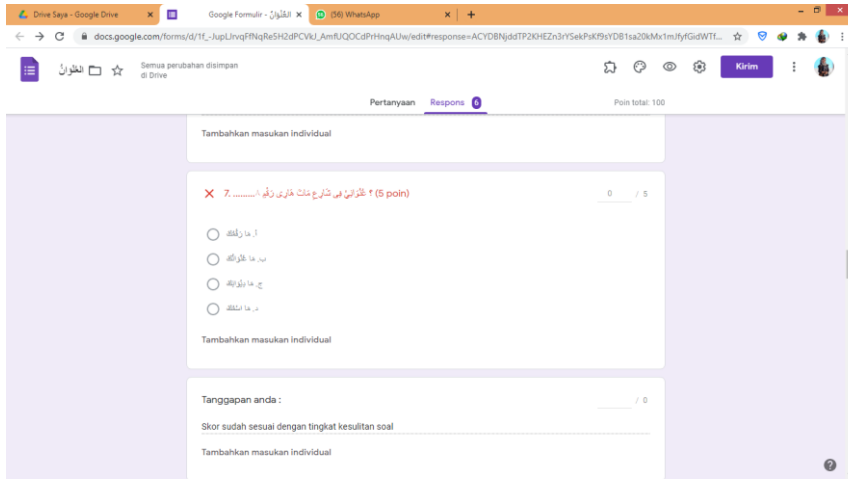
Drive Saya - Google Drive
Google Formulir - العُنْوَانُ
(56) WhatsApp
docs.google.com/forms/d/1f_-JupLJrvqFfNqRe5H2dPCVkJ_AmfUQOCdPrHnqAUw/edit#response=ACYDBNjddTP2KHEZn3rYSekPsKf9sYDB1sa20kMx1mJfyfGidWTf...
العُنْوَانُ
Semua perubahan disimpan di Drive
Kirim
Pertanyaan
Respons 6
Poin total: 100

Tambahkan masukan individual

7. ........ ؟ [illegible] (5 poin)
0 / 5
أ. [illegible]
ب. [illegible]
ج. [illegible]
د. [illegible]

Tambahkan masukan individual

Tanggapan anda :
/ 0
Skor sudah sesuai dengan tingkat kesulitan soal

Tambahkan masukan individual